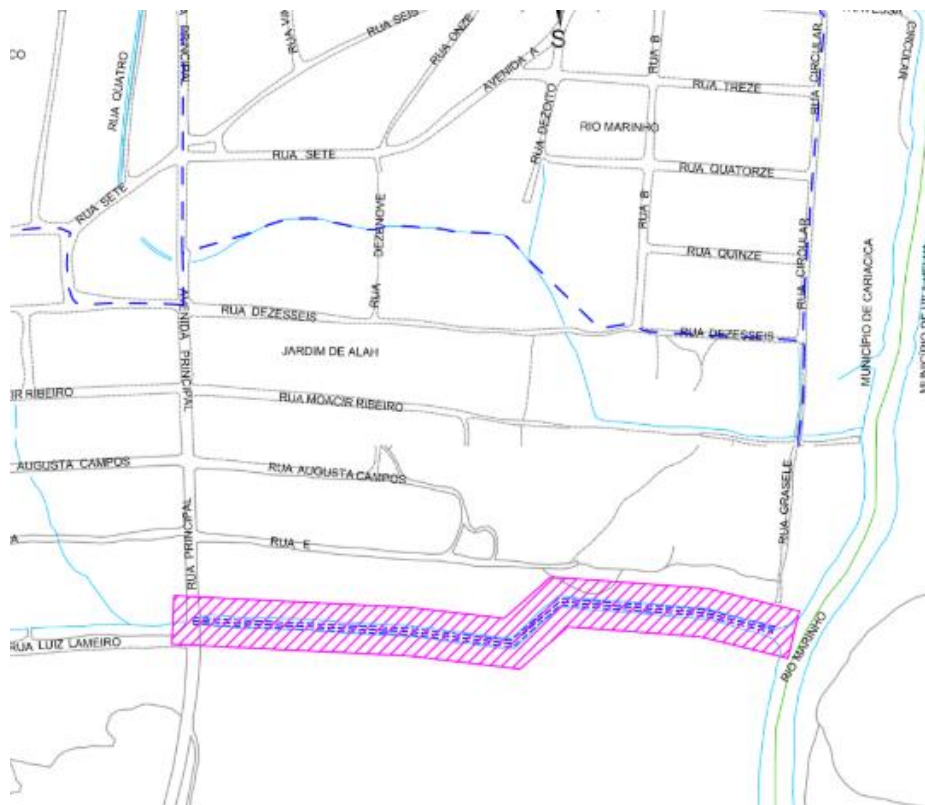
CO
RUA QUATRO
PRINCIPAL
RUA VI
RUA SEIS
RUA ONZE
AVENIDA A
S
RUA B
RUA CIRCULAR
CIRCULAR
RUA TREZE
RIO MARINHO
RUA DEZOITO
RUA SETE
RUA SETE
RUA QUATORZE
RUA B
RUA DEZENOVE
RUA QUINZE
RUA CIRCULAR
MUNICÍPIO DE CARIACICA
AVENIDA PRINCIPAL
RUA DEZESSEIS
RUA DEZESSEIS
JARDIM DE ALAH
IR RIBEIRO
RUA MOACIR RIBEIRO
AUGUSTA CAMPOS
RUA AUGUSTA CAMPOS
RUA GRASELE
A
RUA E
RUA PRINCIPAL
RUA LUIZ LAMEIRO
RIO MARINHO